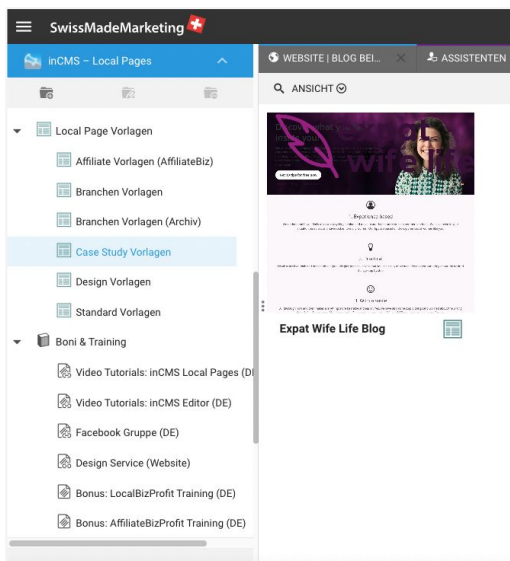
SwissMadeMarketing

inCMS – Local Pages

WEBSITE | BLOG BEI...

ASSISTENTEN

ANSICHT

Local Page Vorlagen

Affiliate Vorlagen (AffiliateBiz)

Branchen Vorlagen

Branchen Vorlagen (Archiv)

Case Study Vorlagen

Design Vorlagen

Standard Vorlagen

Boni & Training

Video Tutorials: inCMS Local Pages (D

Video Tutorials: inCMS Editor (DE)

Facebook Gruppe (DE)

Design Service (Website)

Bonus: LocalBizProfit Training (DE)

Bonus: AffiliateBizProfit Training (DE)

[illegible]

Expat Wife Life Blog